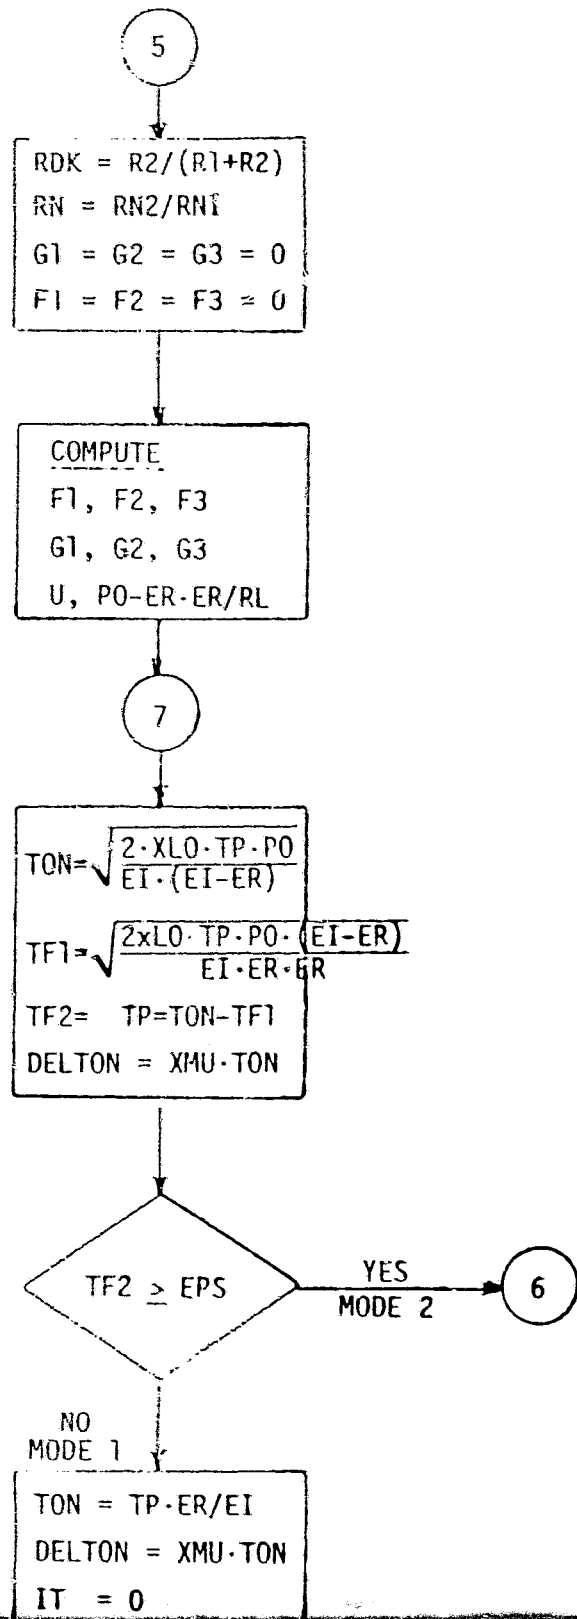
5

RDK = R2/(R1+R2)
RN = RN2/RN1
G1 = G2 = G3 = 0
F1 = F2 = F3 = 0

COMPUTE
F1, F2, F3
G1, G2, G3
U, PO-ER·ER/RL

7

TON=$\sqrt{\frac{2·XLO·TP·PO}{EI·(EI-ER)}}$

TF1=$\sqrt{\frac{2xLO·TP·PO·(EI-ER)}{EI·ER·ER}}$

TF2= TP=TON-TF1
DELTON = XMU·TON

TF2 $\geq$ EPS

YES
MODE 2

6

NO
MODE 1

TON = TP·ER/EI
DELTON = XMU·TON
IT = 0